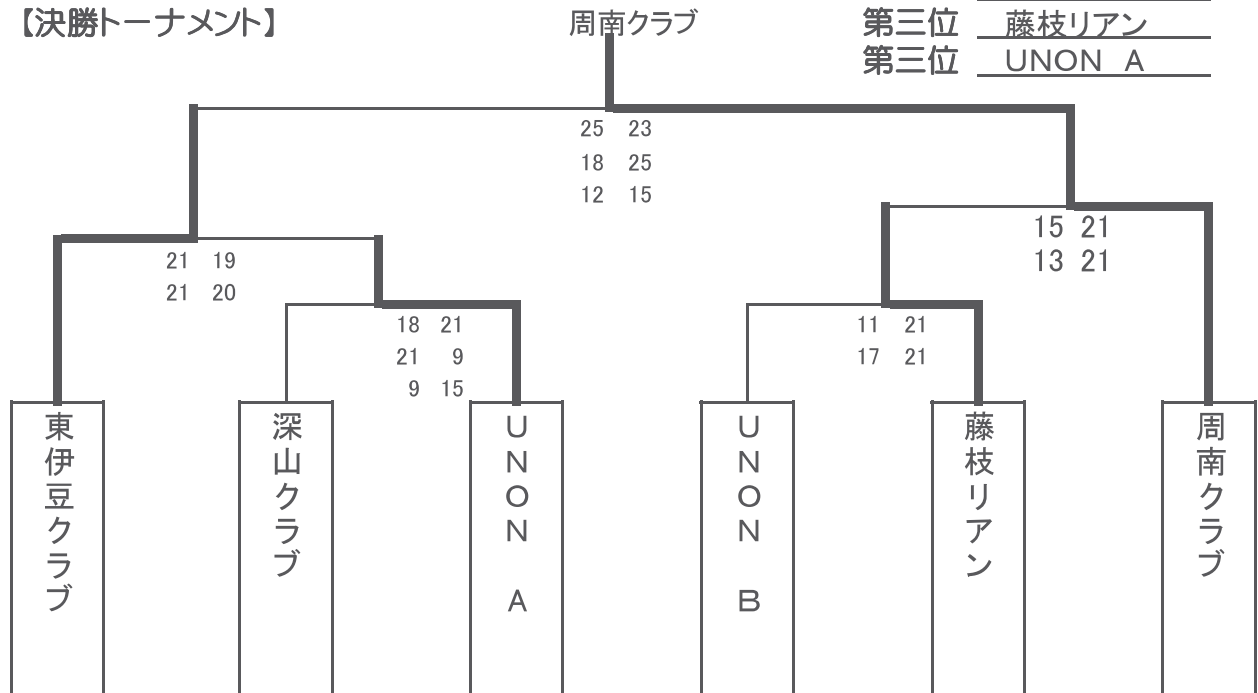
【決勝トーナメント】

周南クラブ

第三位 藤枝リアン
第三位 UNON A

25 23
18 25
12 15

15 21
13 21

21 19
21 20

18 21
21 9
9 15

11 21
17 21

東伊豆クラブ

深山クラブ

UNON A

UNON B

藤枝リアン

周南クラブ